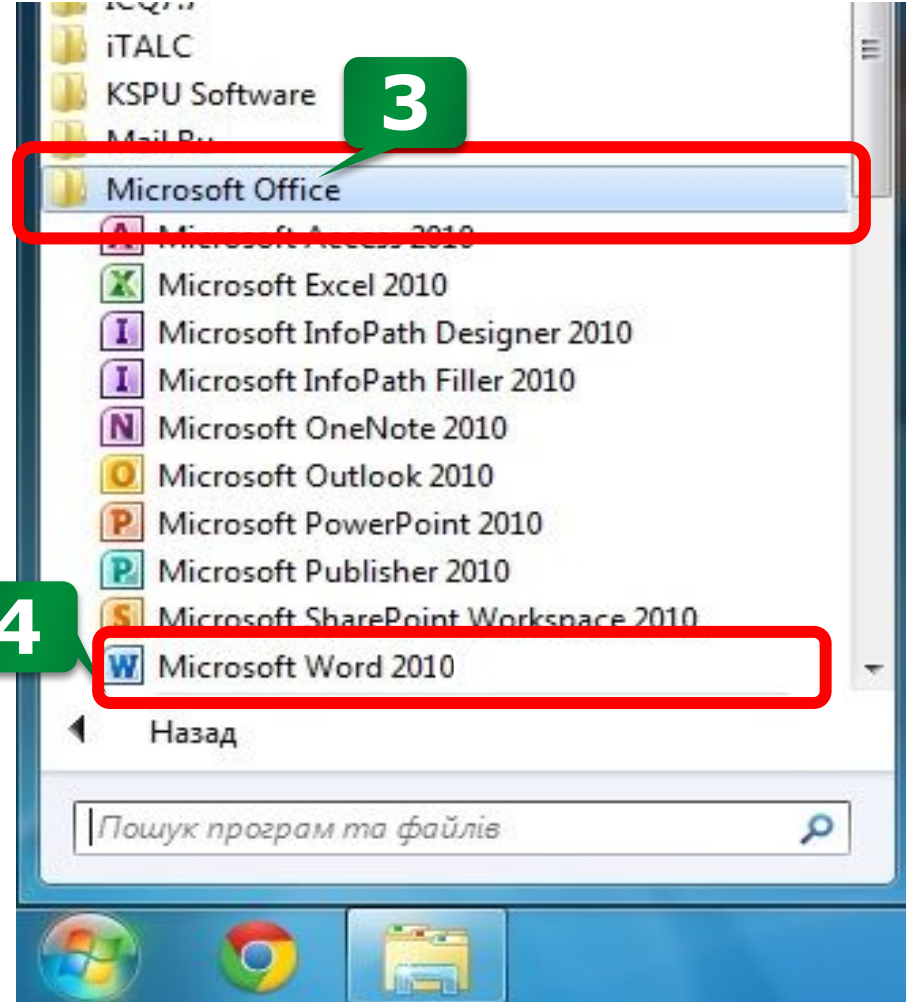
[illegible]
iTALC
KSPU Software
3
Mail.Ru
Microsoft Office
Microsoft Access 2010
Microsoft Excel 2010
Microsoft InfoPath Designer 2010
Microsoft InfoPath Filler 2010
Microsoft OneNote 2010
Microsoft Outlook 2010
Microsoft PowerPoint 2010
Microsoft Publisher 2010
Microsoft SharePoint Workspace 2010
4
Microsoft Word 2010
Назад
Пошук програм та файлів